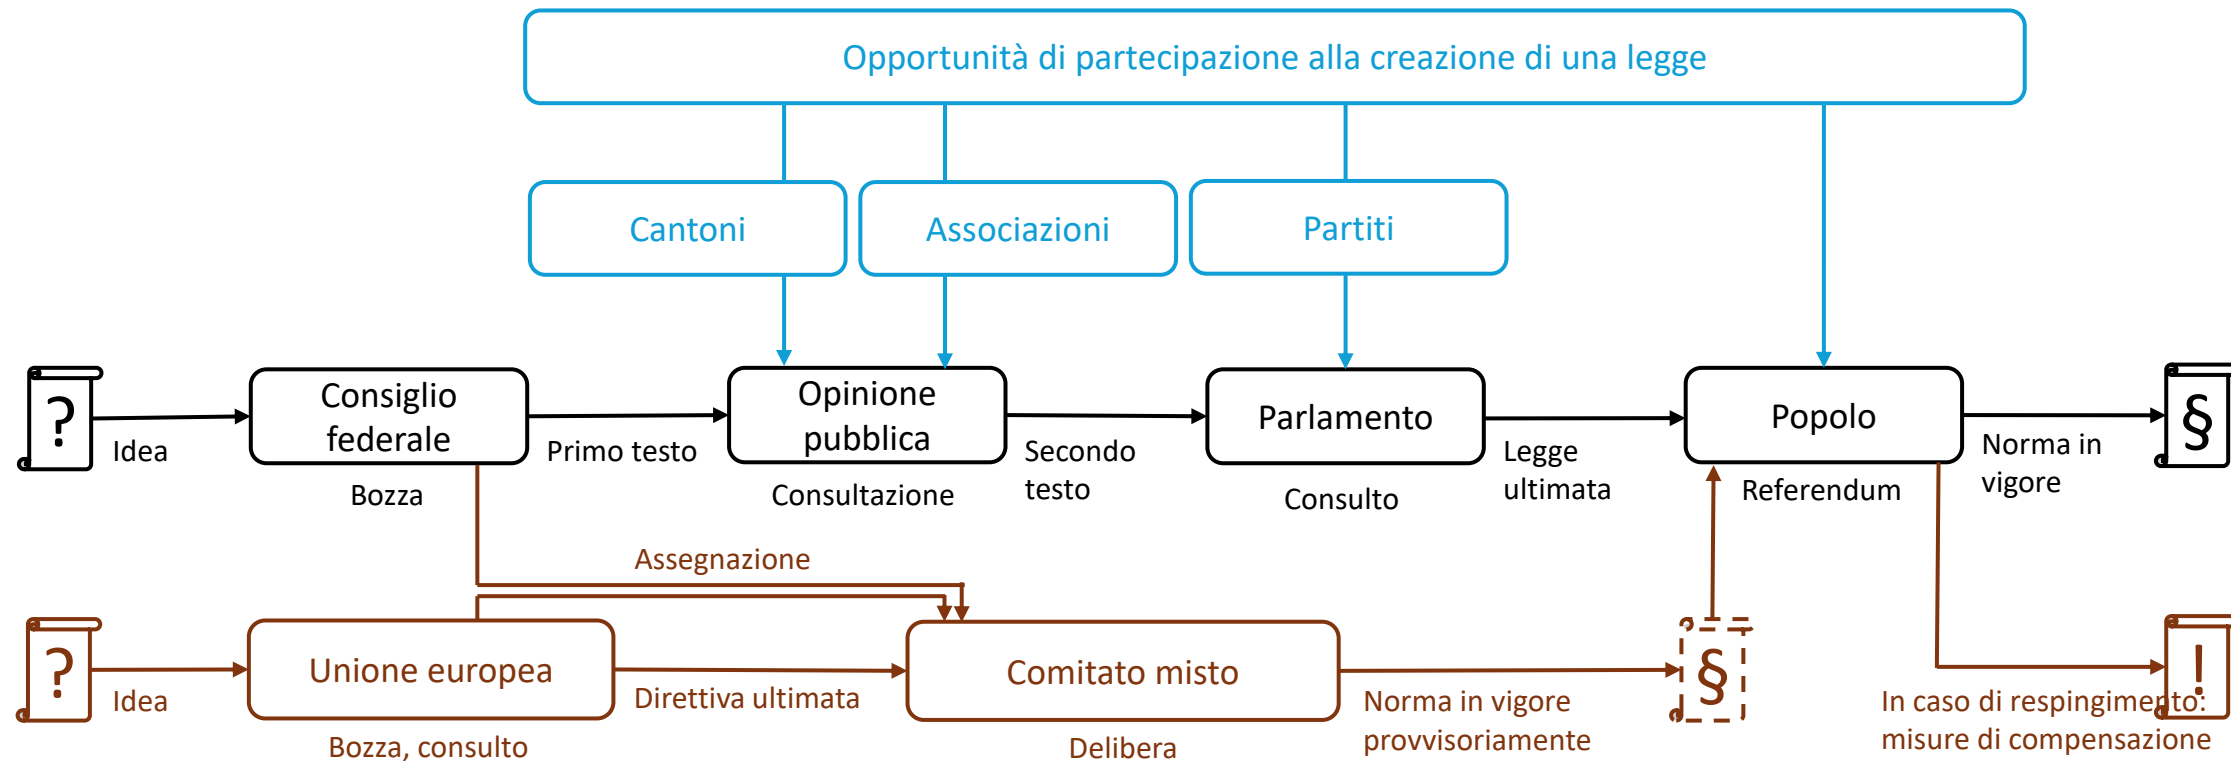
Opportunità di partecipazione alla creazione di una legge

Cantoni

Associazioni

Partiti

?

Idea

Consiglio federale

Bozza

Primo testo

Opinione pubblica

Consultazione

Secondo testo

Parlamento

Consulto

Legge ultimata

Popolo

Referendum

Norma in vigore

§

Assegnazione

?

Idea

Unione europea

Bozza, consulto

Direttiva ultimata

Comitato misto

Delibera

Norma in vigore provvisoriamente

§

In caso di respingimento: misure di compensazione

!